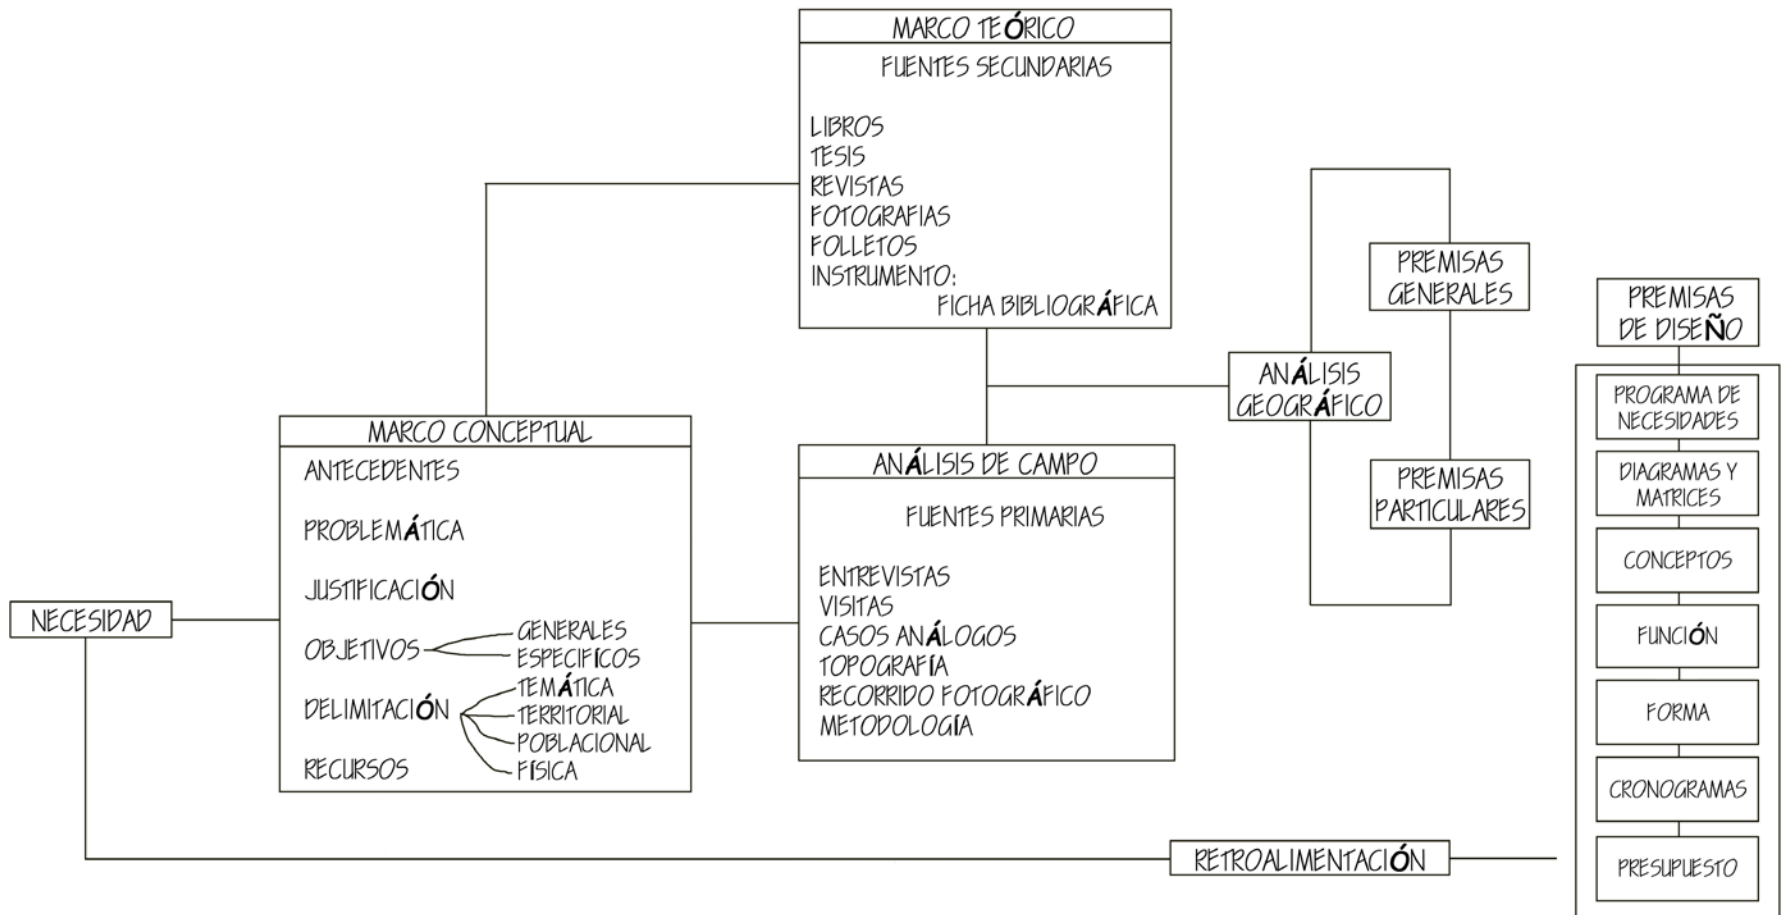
MARCO TEÓRICO
FUENTES SECUNDARIAS
LIBROS
TESIS
REVISTAS
FOTOGRAFIAS
FOLLETOS
INSTRUMENTO:
FICHA BIBLIOGRÁFICA

PREMISAS GENERALES

PREMISAS DE DISEÑO

ANÁLISIS GEOGRÁFICO

PROGRAMA DE NECESIDADES

DIAGRAMAS Y MATRICES

PREMISAS PARTICULARES

MARCO CONCEPTUAL
ANTECEDENTES
PROBLEMÁTICA
JUSTIFICACIÓN
OBJETIVOS
GENERALES
ESPECIFICOS
DELIMITACIÓN
TEMÁTICA
TERRITORIAL
POBLACIONAL
FÍSICA
RECURSOS

ANÁLISIS DE CAMPO
FUENTES PRIMARIAS
ENTREVISTAS
VISITAS
CASOS ANÁLOGOS
TOPOGRAFÍA
RECORRIDO FOTOGRÁFICO
METODOLOGÍA

CONCEPTOS

FUNCIÓN

FORMA

CRONOGRAMAS

PRESUPUESTO

NECESIDAD

RETROALIMENTACIÓN